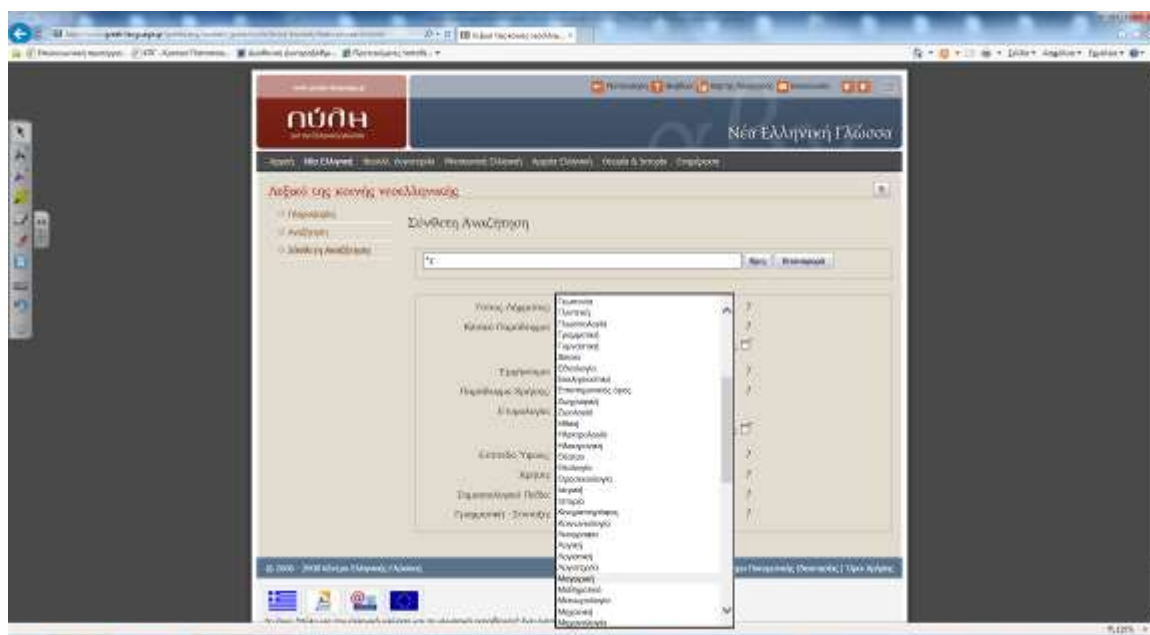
πύλη

Νέα Ελληνική Γλώσσα

Αρχική Νέα Ελληνική

Λεξικό της κοινής νεοελληνικής

Παρουσίαση
Αναζήτηση
Σύνθετη Αναζήτηση

Σύνθετη Αναζήτηση

*ς

Βρες Επαναφορά

Γεωλογία
Γεωμετρία
Γλωσσολογία
Γραμματική
Γυμναστική
Δίκαιο
Εκκλησία
Επιστημονικός όρος
Ζωγραφική
Ζωολογία
Ηθική
Ιατρική
Κινηματογράφος
Κοινωνιολογία
Λογική
Λογιστική
Μαγειρική
Μαθηματικά
Μουσική

Τύπος Λήμματος
Επίπεδο Ύφους
Χρήση
Γραμματική

© 2000 - 2008 Κέντρο Ελληνικής Γλώσσας